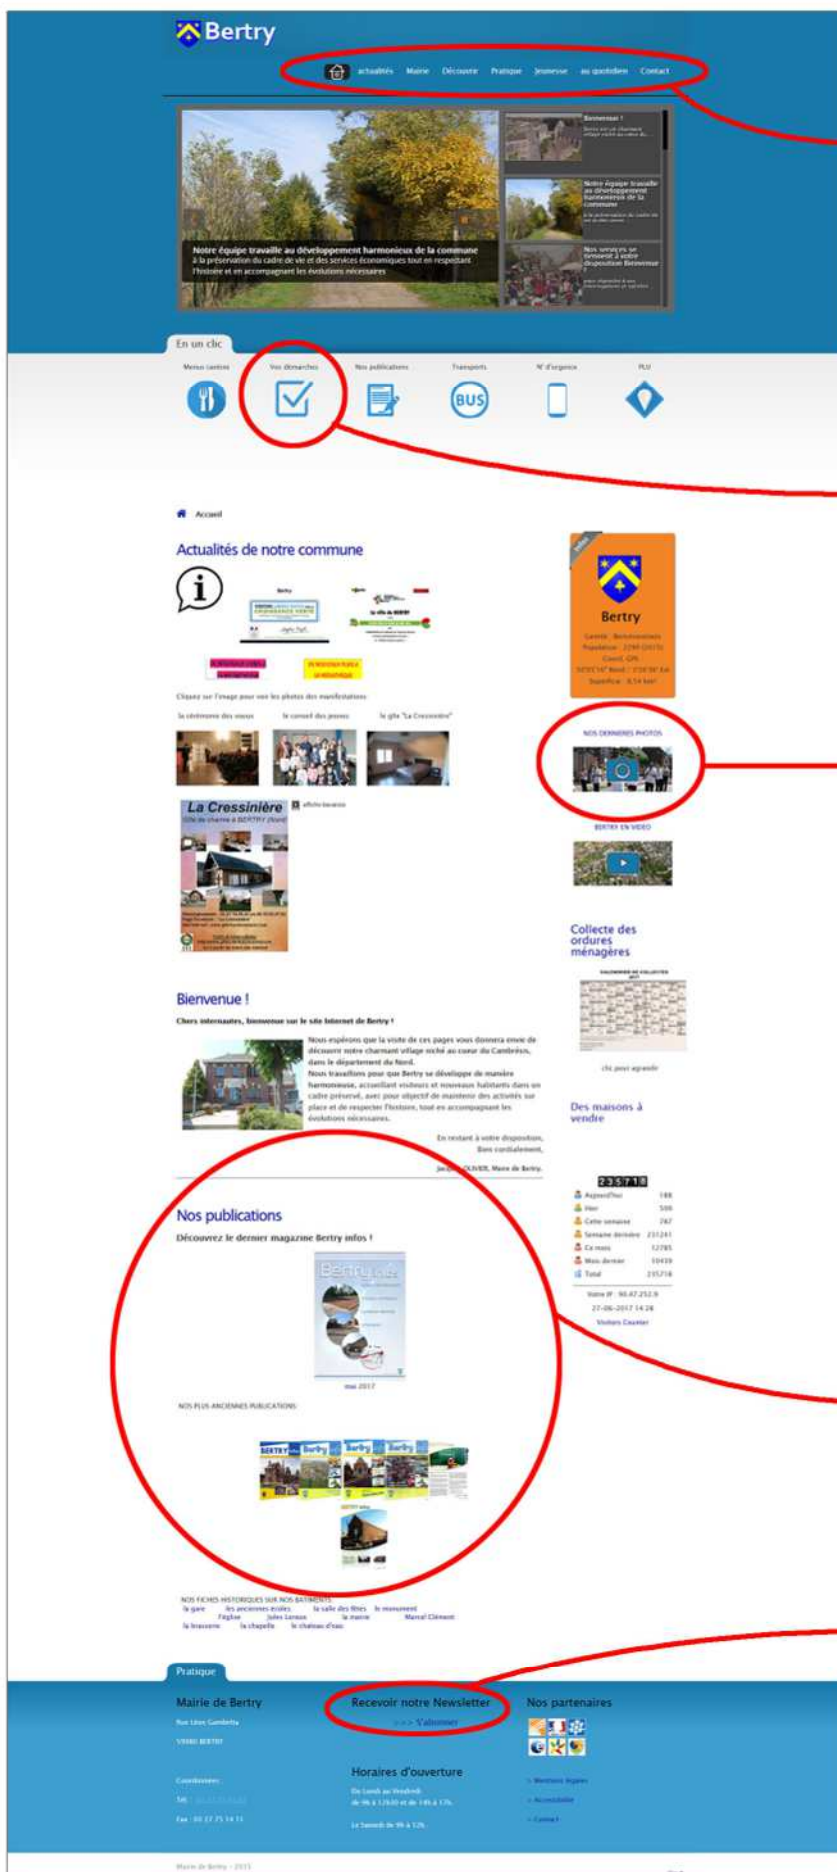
Bertry

actualités Mairie Découvrir Pratique Jeunesse au quotidien Contact

Bienvenue !

Notre équipe travaille au développement harmonieux de la commune

Nos services se tiennent à votre disposition Bienvenue

Notre équipe travaille au développement harmonieux de la commune
à la préservation du cadre de vie et des services économiques tout en respectant l'histoire et en accompagnant les évolutions nécessaires

En un clic

Menus cantine Vos démarches Nos publications Transports N° d'urgence PLU

BUS

Accueil

Actualités de notre commune

Cliquez sur l'image pour voir les photos des manifestations

la cérémonie des voeux le conseil des jeunes le gîte "La Cressinière"

La Cressinière

Bertry

NOS DERNIERES PHOTOS

BERTRY EN VIDEO

Collecte des ordures ménagères

Des maisons à vendre

Bienvenue !

Chers internautes, bienvenue sur le site Internet de Bertry !

Nous espérons que la visite de ces pages vous donnera envie de découvrir notre charmant village niché au coeur du Cambrésis, dans le département du Nord.
Nous travaillons pour que Bertry se développe de manière harmonieuse, accueillant visiteurs et nouveaux habitants dans un cadre préservé, avec pour objectif de maintenir des activités sur place et de respecter l'histoire, tout en accompagnant les évolutions nécessaires.

En restant à votre disposition,
Bien cordialement,
Jacques OLIVIER, Maire de Bertry.

Nos publications

Découvrez le dernier magazine Bertry infos !

mai 2017

NOS PLUS ANCIENNES PUBLICATIONS:

235718

Aujourd'hui 188
Hier 506
Cette semaine 787
Semaine dernière 231241
Ce mois 12785
Mois dernier 10459
Total 235718

27-06-2017 14:28

Visitors Counter

NOS FICHES HISTORIQUES SUR NOS BATIMENTS
la gare les anciennes écoles la salle des fêtes le monument
l'église Jules Lenoux la mairie Marcel Clément
la brasserie la chapelle le château d'eau

Pratique

Mairie de Bertry

Rue Léon Gambetta

59980 BERTRY

Recevoir notre Newsletter

> > > S'abonner

Nos partenaires

Horaires d'ouverture

Du Lundi au Vendredi
de 9h à 12h30 et de 14h à 17h

Le Samedi de 9h à 12h

> Mentions légales

> Accessibilité

> Contact

Mairie de Bertry - 2015